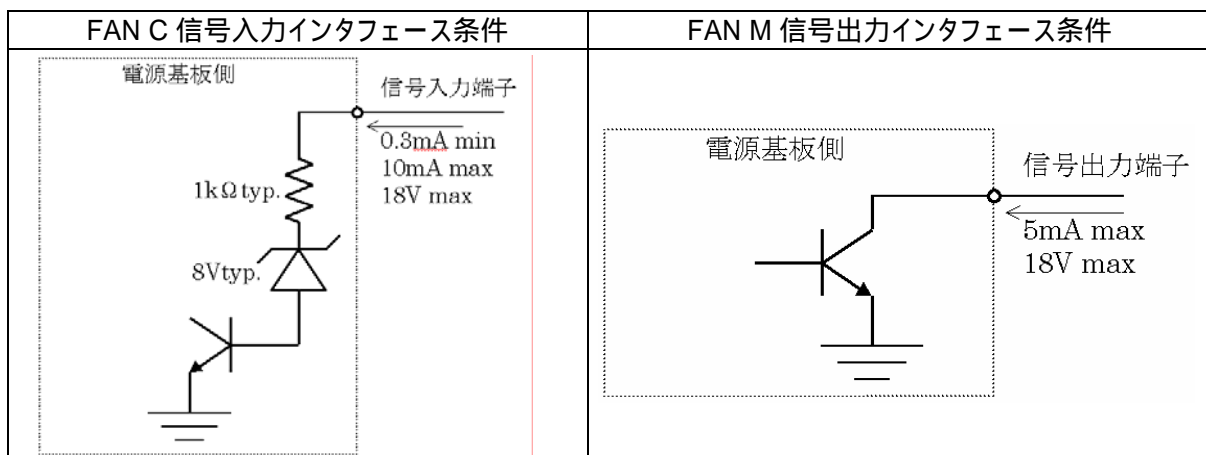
| FAN C 信号入力インタフェース条件 | FAN M 信号出力インタフェース条件 |
|---|---|
| 電源基板側<br>信号入力端子<br>0.3mA min<br>10mA max<br>18V max<br>1kΩtyp.<br>8Vtyp. | 電源基板側<br>信号出力端子<br>5mA max<br>18V max |